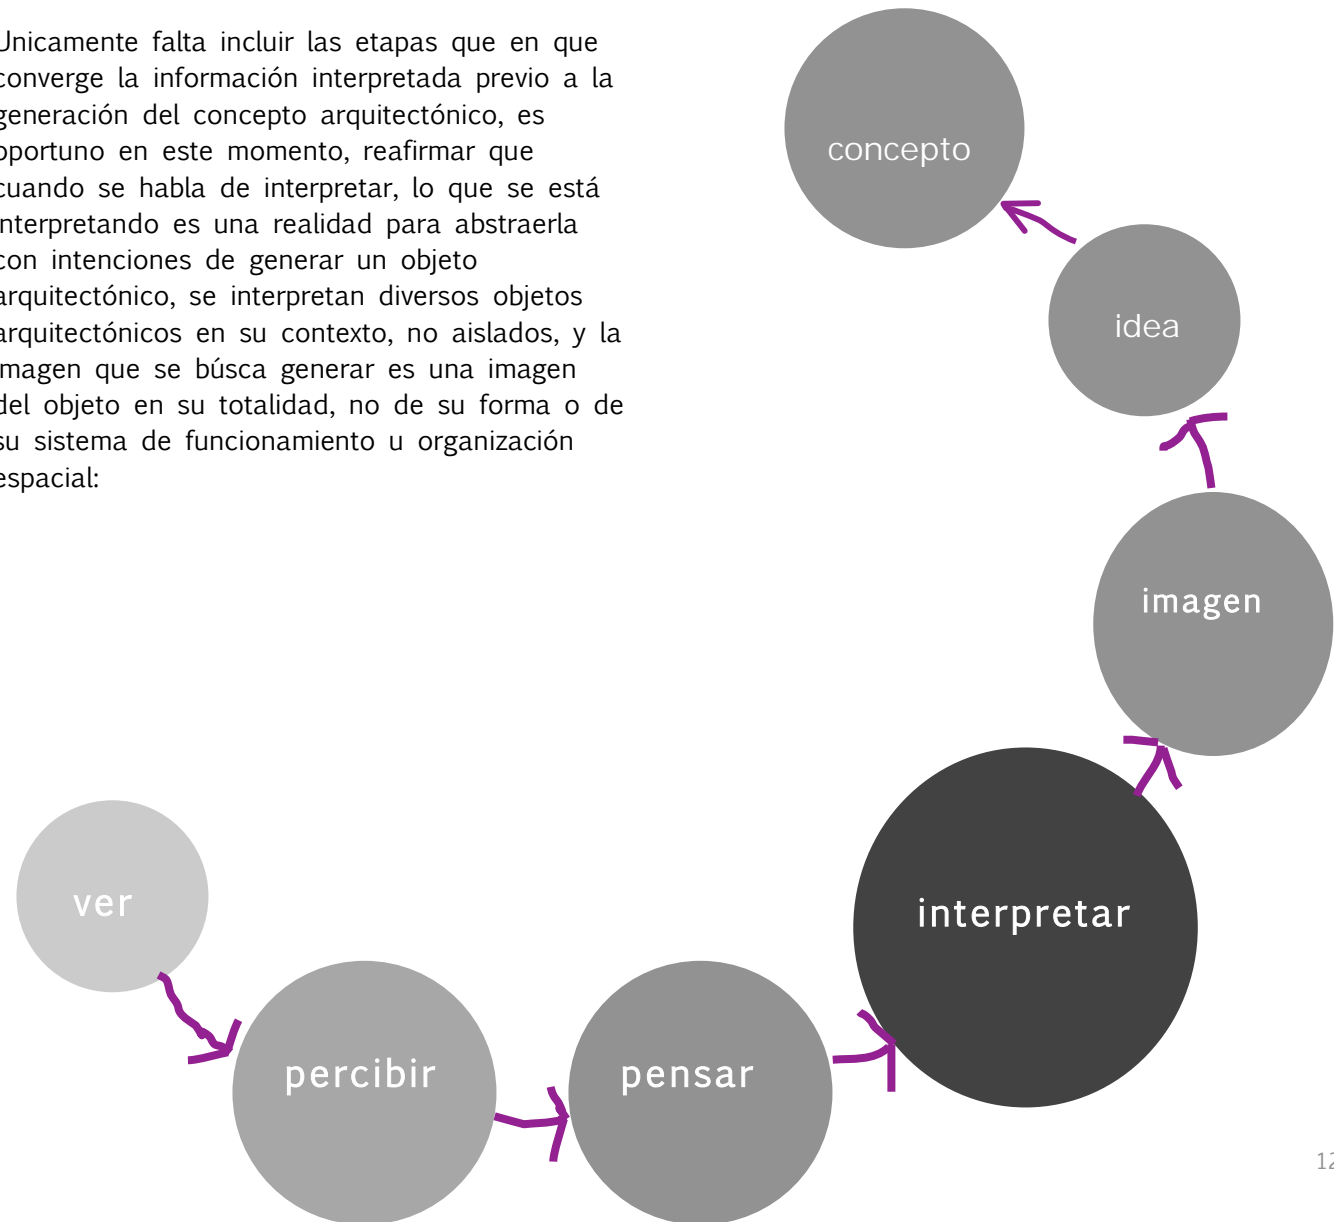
Unicamente falta incluir las etapas que en que converge la información interpretada previo a la generación del concepto arquitectónico, es oportuno en este momento, reafirmar que cuando se habla de interpretar, lo que se está interpretando es una realidad para abstraerla con intenciones de generar un objeto arquitectónico, se interpretan diversos objetos arquitectónicos en su contexto, no aislados, y la imagen que se búsca generar es una imagen del objeto en su totalidad, no de su forma o de su sistema de funcionamiento u organización espacial:

concepto

idea

imagen

interpretar

ver

percibir

pensar

12